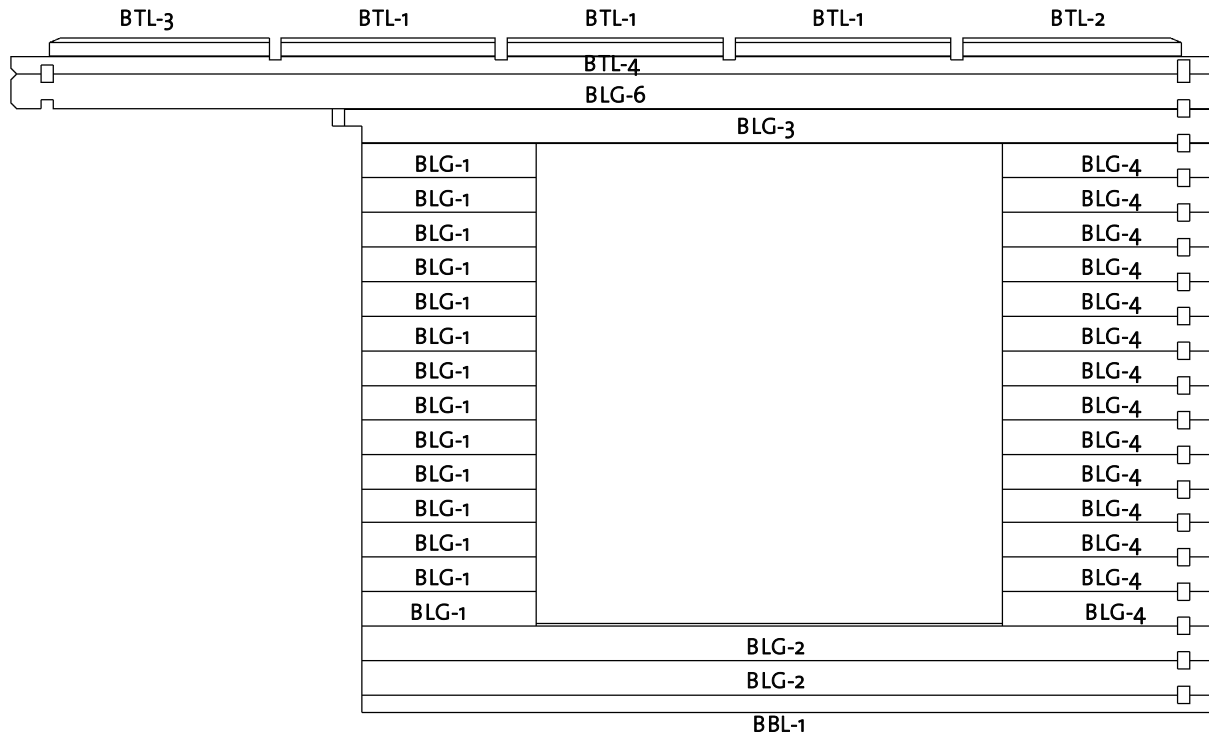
BTL-3 BTL-1 BTL-1 BTL-1 BTL-2

BTL-4

BLG-6

BLG-3

BLG-1
BLG-1
BLG-1
BLG-1
BLG-1
BLG-1
BLG-1
BLG-1
BLG-1
BLG-1
BLG-1
BLG-1
BLG-1
BLG-1

BLG-4
BLG-4
BLG-4
BLG-4
BLG-4
BLG-4
BLG-4
BLG-4
BLG-4
BLG-4
BLG-4
BLG-4
BLG-4
BLG-4

BLG-2

BLG-2

BBL-1